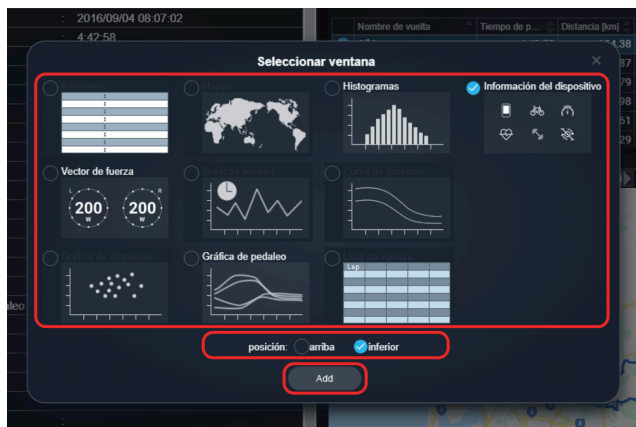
2016/09/04 08:07:02
4:42:58

Nombre de vuelta | Tiempo de p... | Distancia [km]

Seleccionar ventana

×

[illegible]

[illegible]

Histogramas

Información del dispositivo

Vector de fuerza

200 W

200 W

L

R

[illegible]

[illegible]

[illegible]

Gráfica de pedaleo

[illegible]

Lap

posición: arriba inferior

Add

aleo